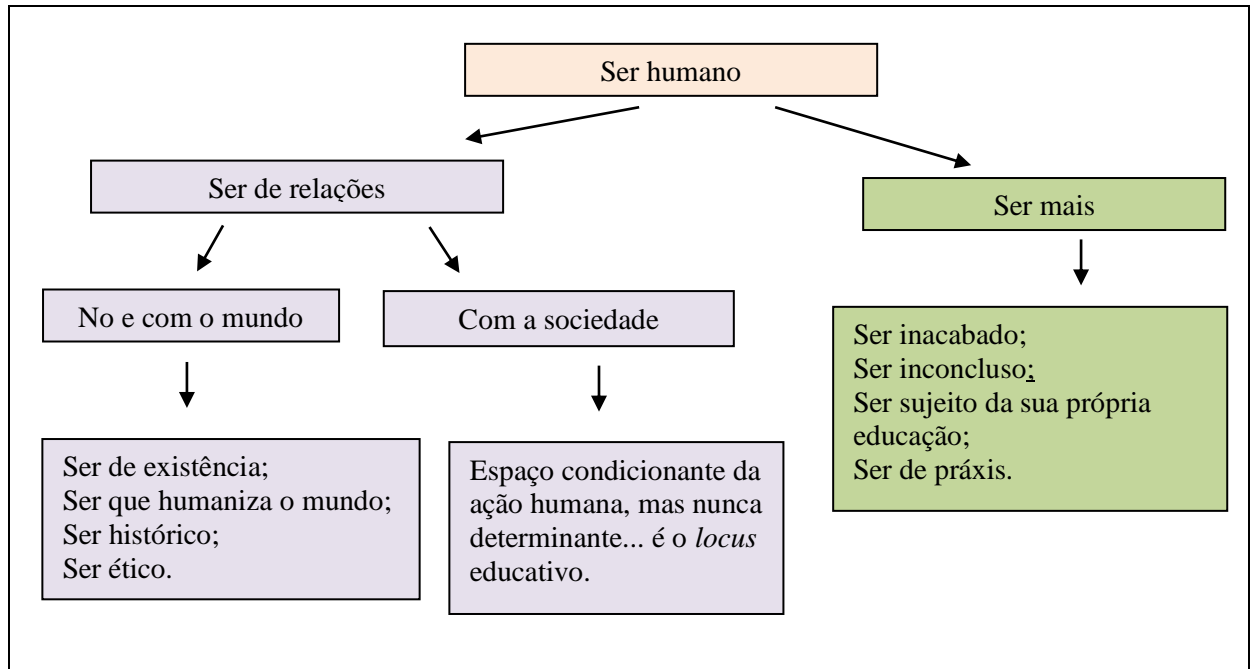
Ser humano

Ser de relações

Ser mais

No e com o mundo

Com a sociedade

Ser inacabado;
Ser inconcluso;
Ser sujeito da sua própria educação;
Ser de práxis.

Ser de existência;
Ser que humaniza o mundo;
Ser histórico;
Ser ético.

Espaço condicionante da ação humana, mas nunca determinante... é o *locus* educativo.